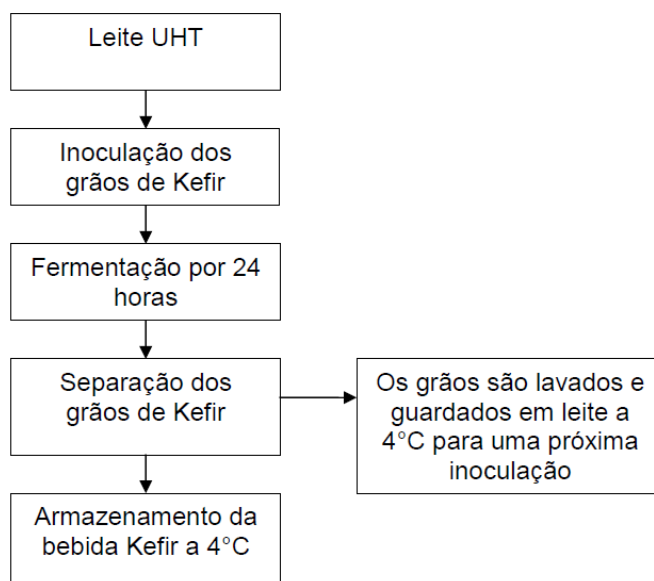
Leite UHT

Inoculação dos grãos de Kefir

Fermentação por 24 horas

Separação dos grãos de Kefir

Os grãos são lavados e guardados em leite a 4°C para uma próxima inoculação

Armazenamento da bebida Kefir a 4°C